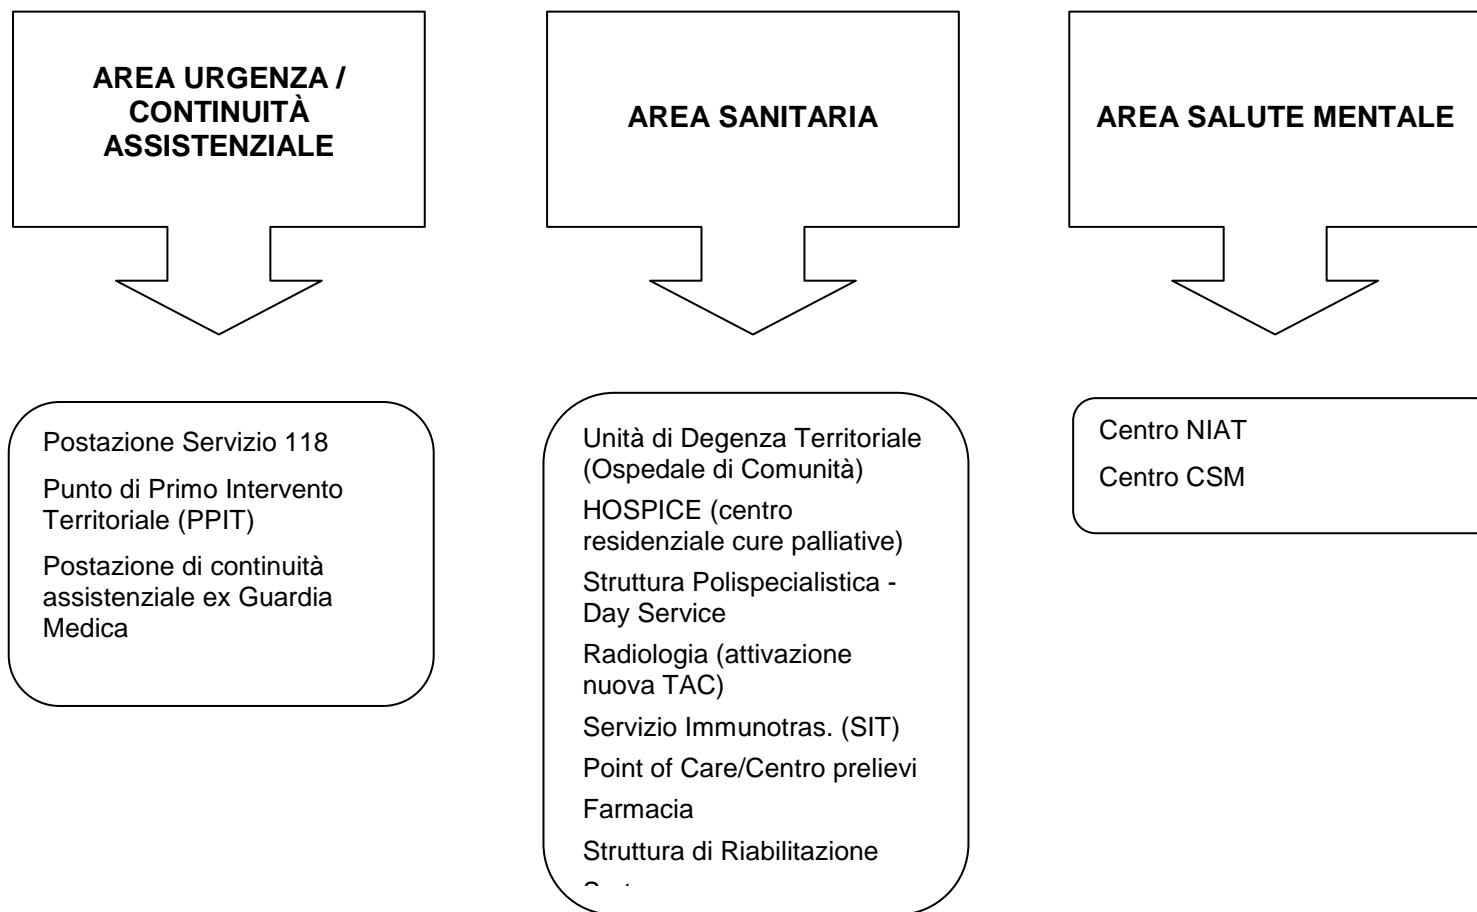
AREA URGENZA / CONTINUITÀ ASSISTENZIALE

AREA SANITARIA

AREA SALUTE MENTALE

Postazione Servizio 118

Punto di Primo Intervento Territoriale (PPIT)

Postazione di continuità assistenziale ex Guardia Medica

Unità di Degenza Territoriale (Ospedale di Comunità)

HOSPICE (centro residenziale cure palliative)

Struttura Polispecialistica - Day Service

Radiologia (attivazione nuova TAC)

Servizio Immunotras. (SIT)

Point of Care/Centro prelievi

Farmacia

Struttura di Riabilitazione

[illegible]

Centro NIAT

Centro CSM